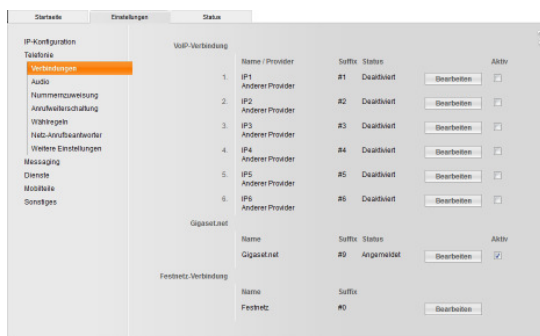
Startseite Einstellungen Status

IP-Konfiguration
Telefonie
Verbindungen
Audio
Nummernzuweisung
Anrufweiterschaltung
Wählregeln
Netz-Anrufbeantworter
Weitere Einstellungen
Messaging
Dienste
Mobilteile
Sonstiges

VoIP-Verbindung

| | Name / Provider | Suffix | Status | | Aktiv |
|---|---|---|---|---|---|
| 1. | IP1 Anderer Provider | #1 | Deaktiviert | Bearbeiten | ☐ |
| 2. | IP2 Anderer Provider | #2 | Deaktiviert | Bearbeiten | ☐ |
| 3. | IP3 Anderer Provider | #3 | Deaktiviert | Bearbeiten | ☐ |
| 4. | IP4 Anderer Provider | #4 | Deaktiviert | Bearbeiten | ☐ |
| 5. | IP5 Anderer Provider | #5 | Deaktiviert | Bearbeiten | ☐ |
| 6. | IP6 Anderer Provider | #6 | Deaktiviert | Bearbeiten | ☐ |

Gigaset.net

| Name | Suffix | Status | | Aktiv |
|---|---|---|---|---|
| Gigaset.net | #9 | Angemeldet | Bearbeiten | ☑ |

Festnetz-Verbindung

| Name | Suffix | |
|---|---|---|
| Festnetz | #0 | Bearbeiten |